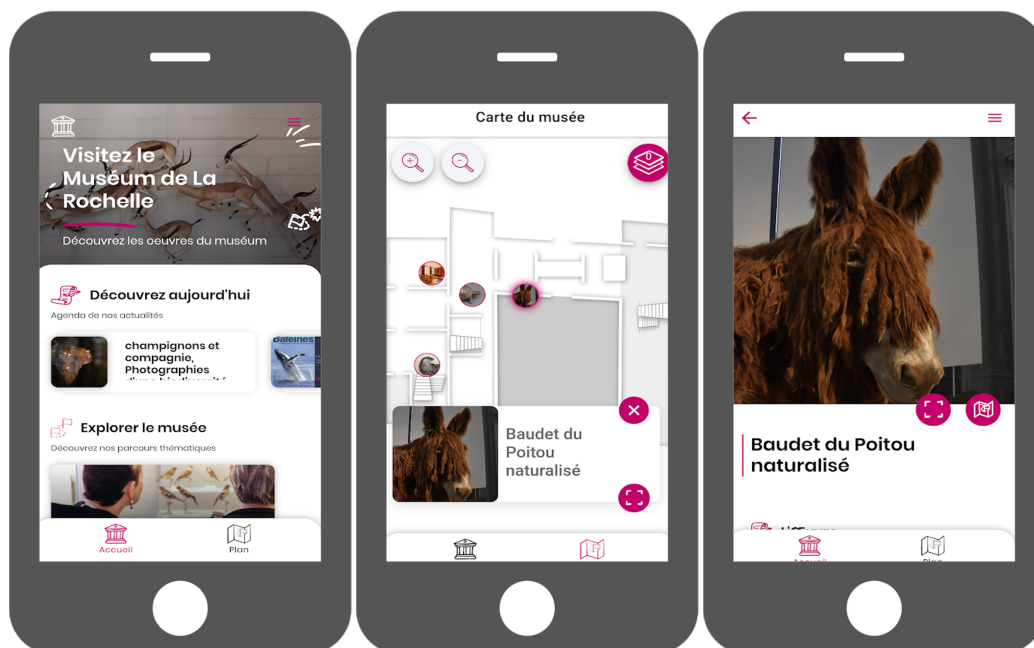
Visitez le Muséum de La Rochelle

Découvrez les oeuvres du muséum

Découvrez aujourd'hui

Agenda de nos actualités

champignons et compagnie, Photographies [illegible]

Baleines

Explorer le musée

Découvrez nos parcours thématiques

Accueil

Plan

Carte du musée

Baudet du Poitou naturalisé

Baudet du Poitou naturalisé

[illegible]

Accueil

Plan